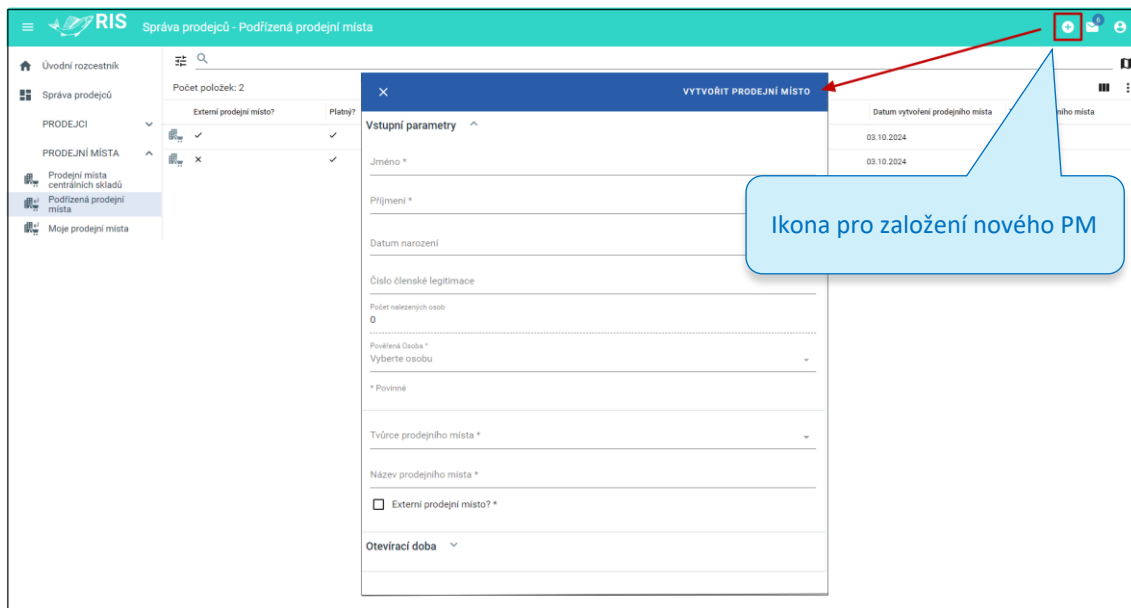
RIS Správa prodejců - Podřízená prodejní místa

6

Úvodní rozcestník

Správa prodejců

PRODEJCI

PRODEJNÍ MÍSTA

Prodejní místa centrálních skladů

Podřízená prodejní místa

Moje prodejní místa

Počet položek: 2

| Externí prodejní místo? | Platný? | Datum vytvoření prodejního místa | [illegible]ního místa |
|---|---|---|---|
| ✓ | ✓ | 03.10.2024 | |
| × | ✓ | 03.10.2024 | |

× VYTVOŘIT PRODEJNÍ MÍSTO

Vstupní parametry

Jméno *

Příjmení *

Datum narození

Číslo členské legitimace

Počet nalezených osob
0

Pověřená Osoba *
Vyberte osobu

* Povinné

Tvůrce prodejního místa *

Název prodejního místa *

Externí prodejní místo? *

Otevírací doba

Ikona pro založení nového PM